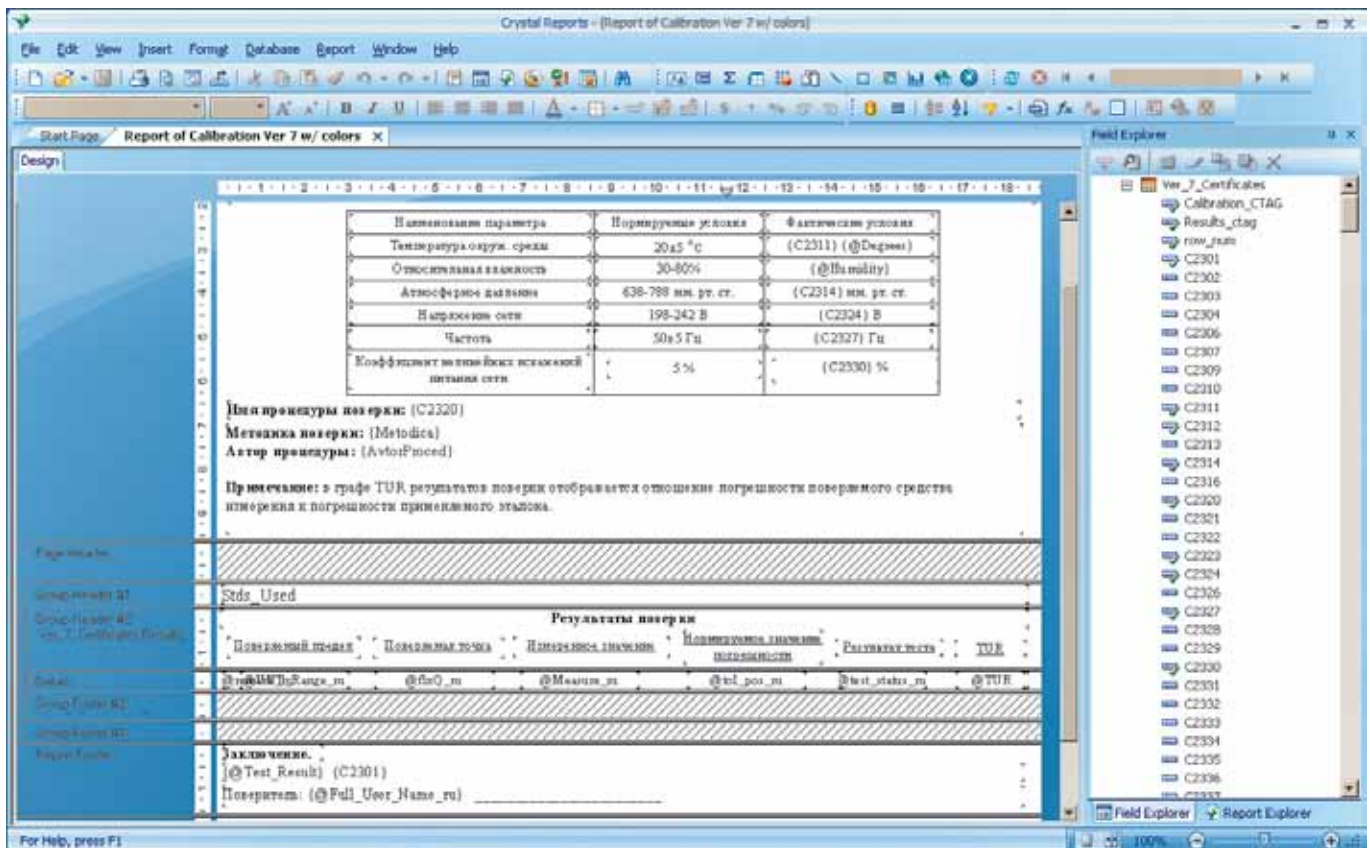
Crystal Reports - [Report of Calibration Ver 7 w/ colors]

File Edit View Insert Format Database Report Window Help

Start Page Report of Calibration Ver 7 w/ colors ×

Design

| Наименование параметра | Нормируемые условия | Фактические условия |
|---|---|---|
| Температура окруж. среды | 20±5 °C | {C2311} {@Degrees} |
| Относительная влажность | 30-80% | {@Humidity} |
| Атмосферное давление | 630-795 мм. рт. ст. | {C2314} мм. рт. ст. |
| Напряжение сети | 198-242 В | {C2324} В |
| Частота | 50±5 Гц | {C2327} Гц |
| Коэффициент нелинейных искажений питания сети | 5 % | {C2330} % |

Имя процедуры поверки: {C2320}
Методика поверки: {Metodica}
Автор процедуры: {AvtorProced}

Примечание: в графе TUR результатов поверки отображается отношение погрешности поверяемого средства измерения к погрешности примененного эталона.

Page Header

Group Header #1
Stds_Used

Group Header #2
Ver_7_Certificates.Results

Результаты поверки
Поверяемый предел | Поверяемая точка | Измеренное значение | Нормируемое значение погрешности | Результат теста | TUR

Details
@txtRange_ru | @fltO_ru | @Measure_ru | @tol_pos_ru | @test_status_ru | @TUR

Group Footer #2

Group Footer #1

Report Footer
Заключение.
{@Test_Result} {C2301}
Поверитель: {@Full_User_Name_ru} ______________________

Field Explorer
Ver_7_Certificates
Calibration_CTAG
Results_ctag
row_num
C2301
C2302
C2303
C2304
C2306
C2307
C2309
C2310
C2311
C2312
C2313
C2314
C2316
C2320
C2321
C2322
C2323
C2324
C2326
C2327
C2328
C2329
C2330
C2331
C2332
C2333
C2334
C2335
C2336
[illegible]

Field Explorer Report Explorer

For Help, press F1
100%